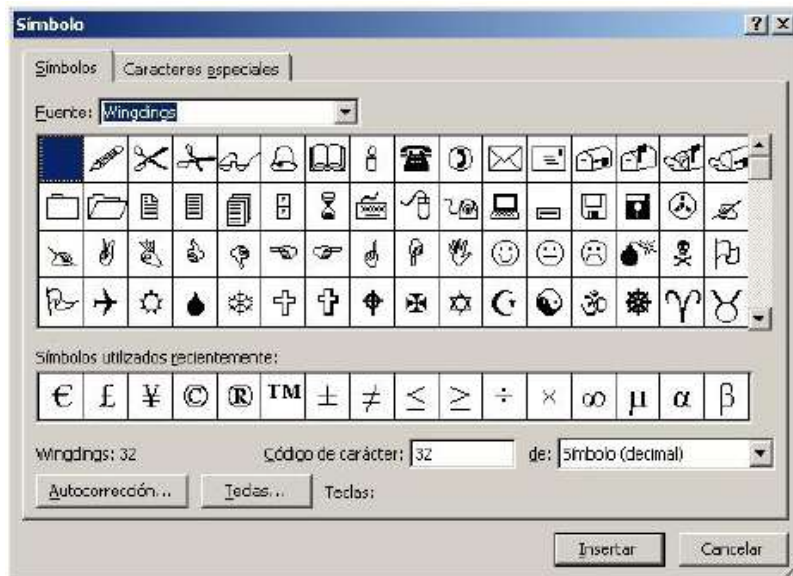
Símbolo

?

Símbolos | Caracteres especiales

Fuente: Wingdings

Símbolos utilizados recientemente:

| € | £ | ¥ | © | ® | ™ | ± | ≠ | ≤ | ≥ | ÷ | × | ∞ | µ | α | β |
|---|---|---|---|---|---|---|---|---|---|---|---|---|---|---|---|

Wingdings: 32

Código de carácter: 32

de: Símbolo (decimal)

Autocorrección...

Teclas...

Teclas:

Insertar

Cancelar